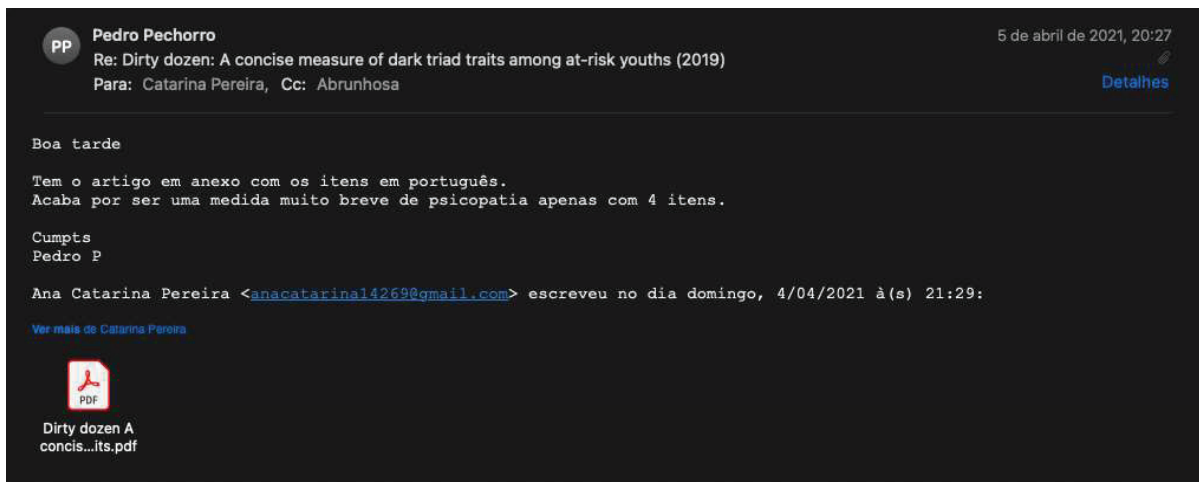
PP
Pedro Pechorro
Re: Dirty dozen: A concise measure of dark triad traits among at-risk youths (2019)
Para: Catarina Pereira, Cc: Abrunhosa

5 de abril de 2021, 20:27
Detalhes

Boa tarde

Tem o artigo em anexo com os itens em português.
Acaba por ser uma medida muito breve de psicopatia apenas com 4 itens.

Cumpts
Pedro P

Ana Catarina Pereira <anacatarina14269@gmail.com> escreveu no dia domingo, 4/04/2021 à(s) 21:29:

Ver mais de Catarina Pereira

PDF
Dirty dozen A concis...its.pdf